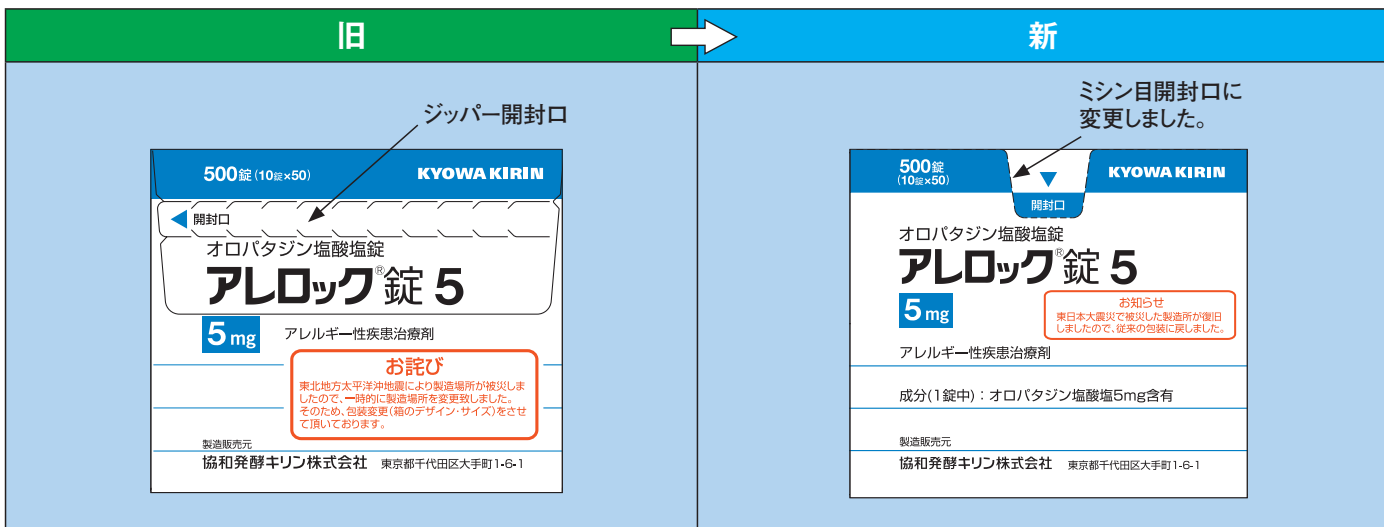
旧

新

ジッパー開封口

500錠（10錠×50）

KYOWA KIRIN

開封口

オロパタジン塩酸塩錠

アレロック®錠 5

5 mg

アレルギー性疾患治療剤

お詫び

東北地方太平洋沖地震により製造場所が被災しましたので、一時的に製造場所を変更致しました。そのため、包装変更（箱のデザイン・サイズ）をさせて頂いております。

製造販売元

協和発酵キリン株式会社　東京都千代田区大手町1-6-1

ミシン目開封口に変更しました。

500錠（10錠×50）

KYOWA KIRIN

開封口

オロパタジン塩酸塩錠

アレロック®錠 5

5 mg

お知らせ

東日本大震災で被災した製造所が復旧しましたので、従来の包装に戻しました。

アレルギー性疾患治療剤

成分(1錠中)：オロパタジン塩酸塩5mg含有

製造販売元

協和発酵キリン株式会社　東京都千代田区大手町1-6-1